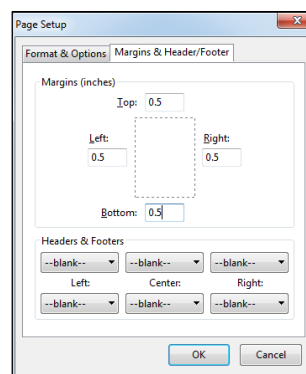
Page Setup

Format & Options | Margins & Header/Footer

Margins (inches)

Top: 0.5

Left: 0.5

Right: 0.5

Bottom: 0.5

Headers & Footers

--blank-- | --blank-- | --blank--

Left: | Center: | Right:

--blank-- | --blank-- | --blank--

OK | Cancel